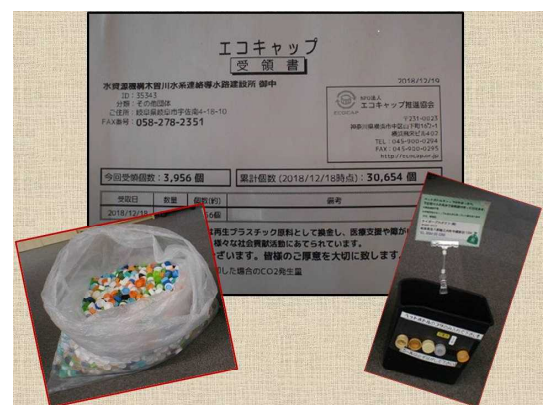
エコキャップ
受 領 書

2018/12/19

水資源機構木曽川水系連絡導水路建設所 御中
ID：35343
分類：その他団体
ご住所：岐阜県岐阜市宇佐南4-15-10
FAX番号：058-278-2351

NPO法人
エコキャップ推進協会
〒231-0023
神奈川県横浜市中区山下町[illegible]
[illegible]ビル402
TEL：045-900-0294
FAX：045-900-0295
http://ecocap-jp.org

今回受領個数：3,956 個
累計個数（2018/12/18時点）：30,654 個

| 受取日 | 数量 | 個数(約) | 備考 |
|---|---|---|---|
| 2018/12/18 | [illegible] | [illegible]6個 | |

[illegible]再生プラスチック原料として換金し、医療支援や障がい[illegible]
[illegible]様々な社会貢献活動にあてられています。
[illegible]ざいます。皆様のご厚意を大切に致します。
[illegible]した場合のCO2発生量